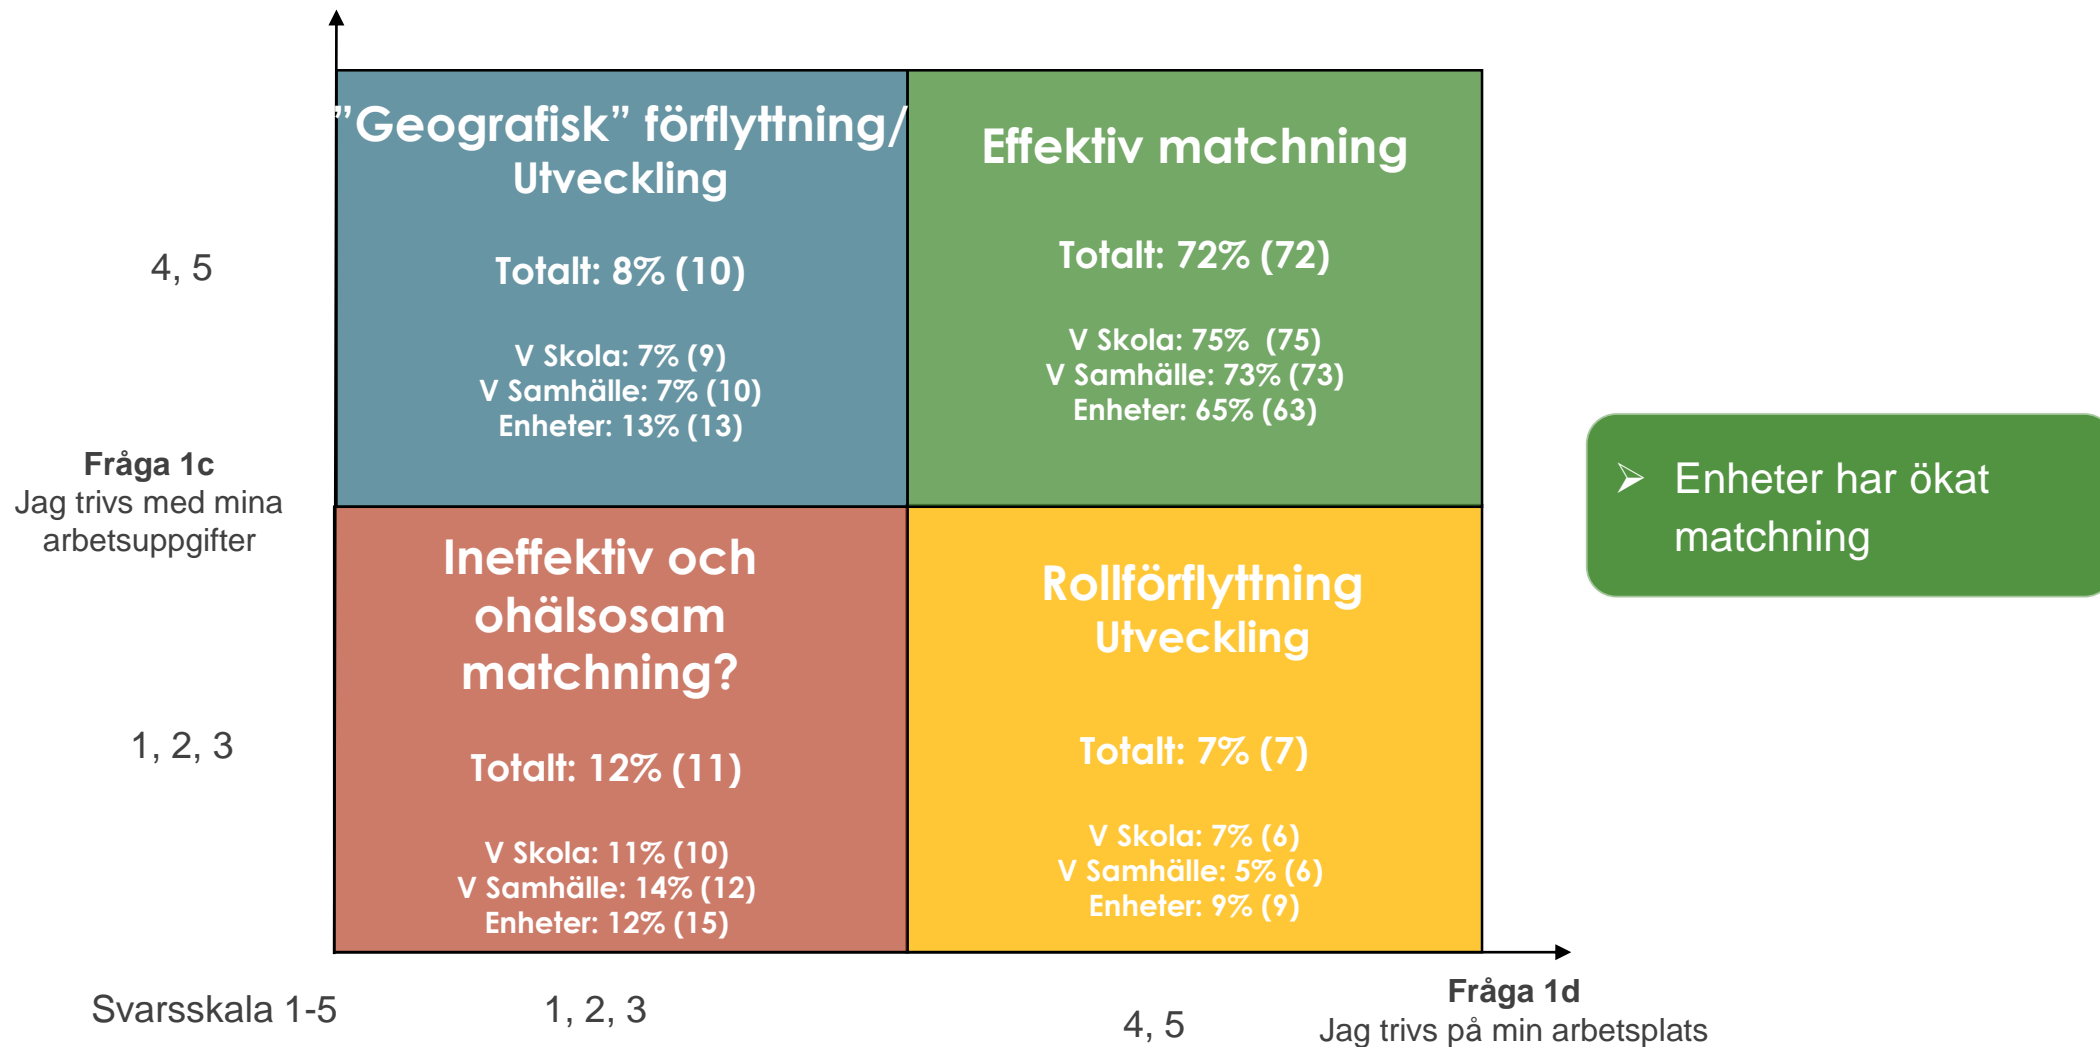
4, 5

Fråga 1c
Jag trivs med mina arbetsuppgifter

1, 2, 3

”Geografisk” förflyttning/ Utveckling

Totalt: 8% (10)

V Skola: 7% (9)
V Samhälle: 7% (10)
Enheter: 13% (13)

Effektiv matchning

Totalt: 72% (72)

V Skola: 75% (75)
V Samhälle: 73% (73)
Enheter: 65% (63)

Ineffektiv och ohälsosam matchning?

Totalt: 12% (11)

V Skola: 11% (10)
V Samhälle: 14% (12)
Enheter: 12% (15)

Rollförflyttning Utveckling

Totalt: 7% (7)

V Skola: 7% (6)
V Samhälle: 5% (6)
Enheter: 9% (9)

➢ Enheter har ökat matchning

Svarsskala 1-5

1, 2, 3

4, 5

Fråga 1d
Jag trivs på min arbetsplats